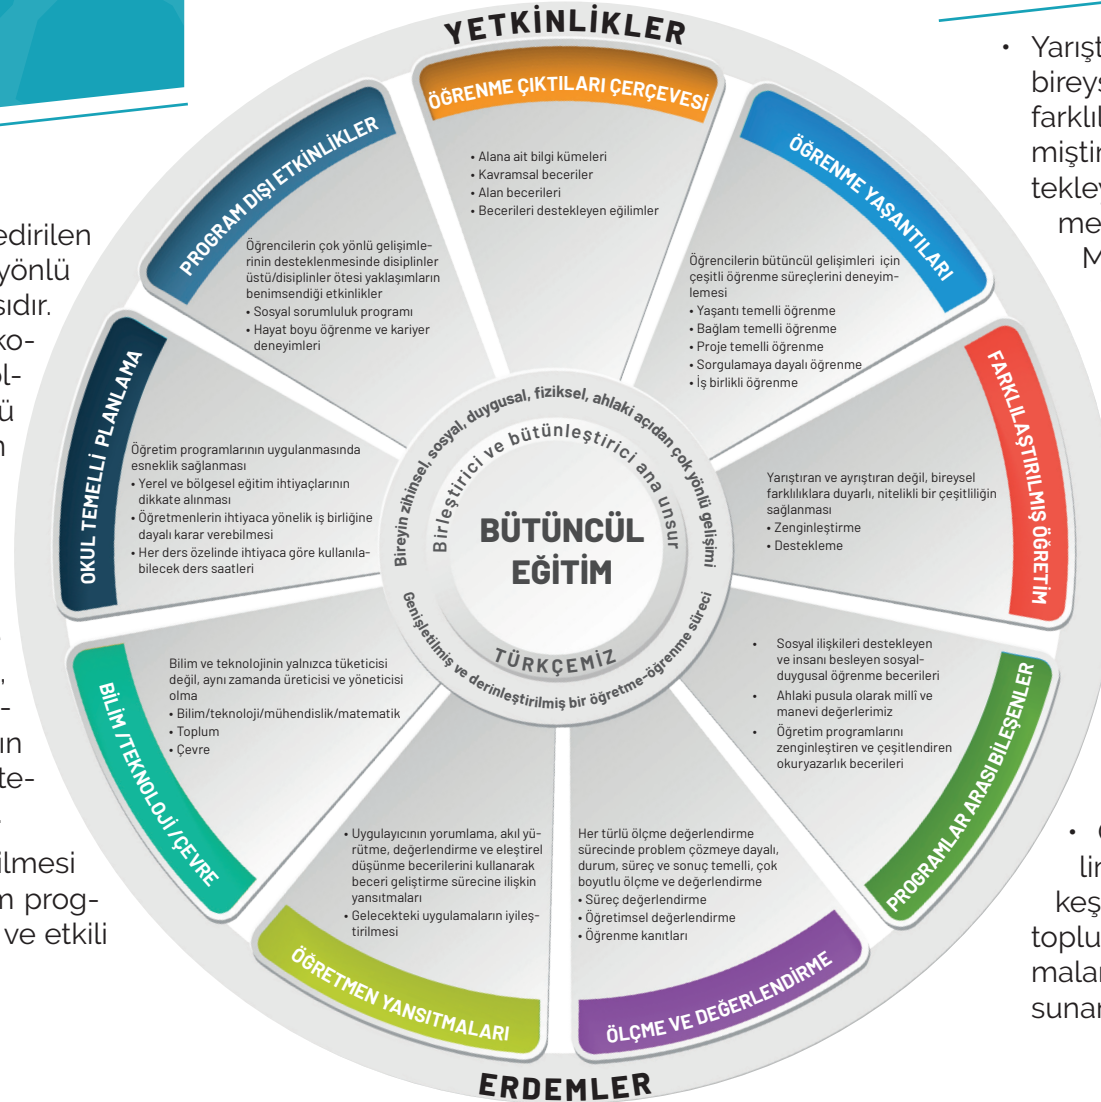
edirilen
yönlü
sıdır.
ko-
ol-
ü
n

ilmesi
m prog-
ve etkili

YETKİNLİKLER

ÖĞRENME ÇIKTILARI ÇERÇEVESİ

• Alana ait bilgi kümeleri
• Kavramsal beceriler
• Alan becerileri
• Becerileri destekleyen eğilimler

ÖĞRENME YAŞANTILARI

Öğrencilerin bütüncül gelişimleri için çeşitli öğrenme süreçlerini deneyimlemesi
• Yaşantı temelli öğrenme
• Bağlam temelli öğrenme
• Proje temelli öğrenme
• Sorgulamaya dayalı öğrenme
• İş birlikli öğrenme

FARKLILAŞTIRILMIŞ ÖĞRETİM

Yarıştıran ve ayrıştıran değil, bireysel farklılıklara duyarlı, nitelikli bir çeşitliliğin sağlanması
• Zenginleştirme
• Destekleme

PROGRAMLAR ARASI BİLEŞENLER

• Sosyal ilişkileri destekleyen ve insanı besleyen sosyal-duygusal öğrenme becerileri
• Ahlaki pusula olarak millî ve manevi değerlerimiz
• Öğretim programlarını zenginleştiren ve çeşitlendiren okuryazarlık becerileri

ÖLÇME VE DEĞERLENDİRME

Her türlü ölçme değerlendirme sürecinde problem çözmeye dayalı, durum, süreç ve sonuç temelli, çok boyutlu ölçme ve değerlendirme
• Süreç değerlendirme
• Öğretimsel değerlendirme
• Öğrenme kanıtları

ÖĞRETMEN YANSITMALARI

• Uygulayıcının yorumlama, akıl yürütme, değerlendirme ve eleştirel düşünme becerilerini kullanarak beceri geliştirme sürecine ilişkin yansıtmaları
• Gelecekteki uygulamaların iyileştirilmesi

BİLİM /TEKNOLOJİ /ÇEVRE

Bilim ve teknolojinin yalnızca tüketicisi değil, aynı zamanda üreticisi ve yöneticisi olma
• Bilim/teknoloji/mühendislik/matematik
• Toplum
• Çevre

OKUL TEMELLİ PLANLAMA

Öğretim programlarının uygulanmasında esneklik sağlanması
• Yerel ve bölgesel eğitim ihtiyaçlarının dikkate alınması
• Öğretmenlerin ihtiyaca yönelik iş birliğine dayalı karar verebilmesi
• Her ders özelinde ihtiyaca göre kullanılabilecek ders saatleri

PROGRAM DIŞI ETKİNLİKLER

Öğrencilerin çok yönlü gelişimlerinin desteklenmesinde disiplinler üstü/disiplinler ötesi yaklaşımların benimsendiği etkinlikler
• Sosyal sorumluluk programı
• Hayat boyu öğrenme ve kariyer deneyimleri

Bireyin zihinsel, sosyal, duygusal, fiziksel, ahlaki açıdan çok yönlü gelişimi

Birleştirici ve bütünleştirici ana unsur

BÜTÜNCÜL EĞİTİM

TÜRKÇEMİZ

Genişletilmiş ve derinleştirilmiş bir öğretme-öğrenme süreci

ERDEMLER

• Yarışt
bireys
farklıl
miştir
tekley
me
M

• 
lir
keş
toplu
malar
sunar